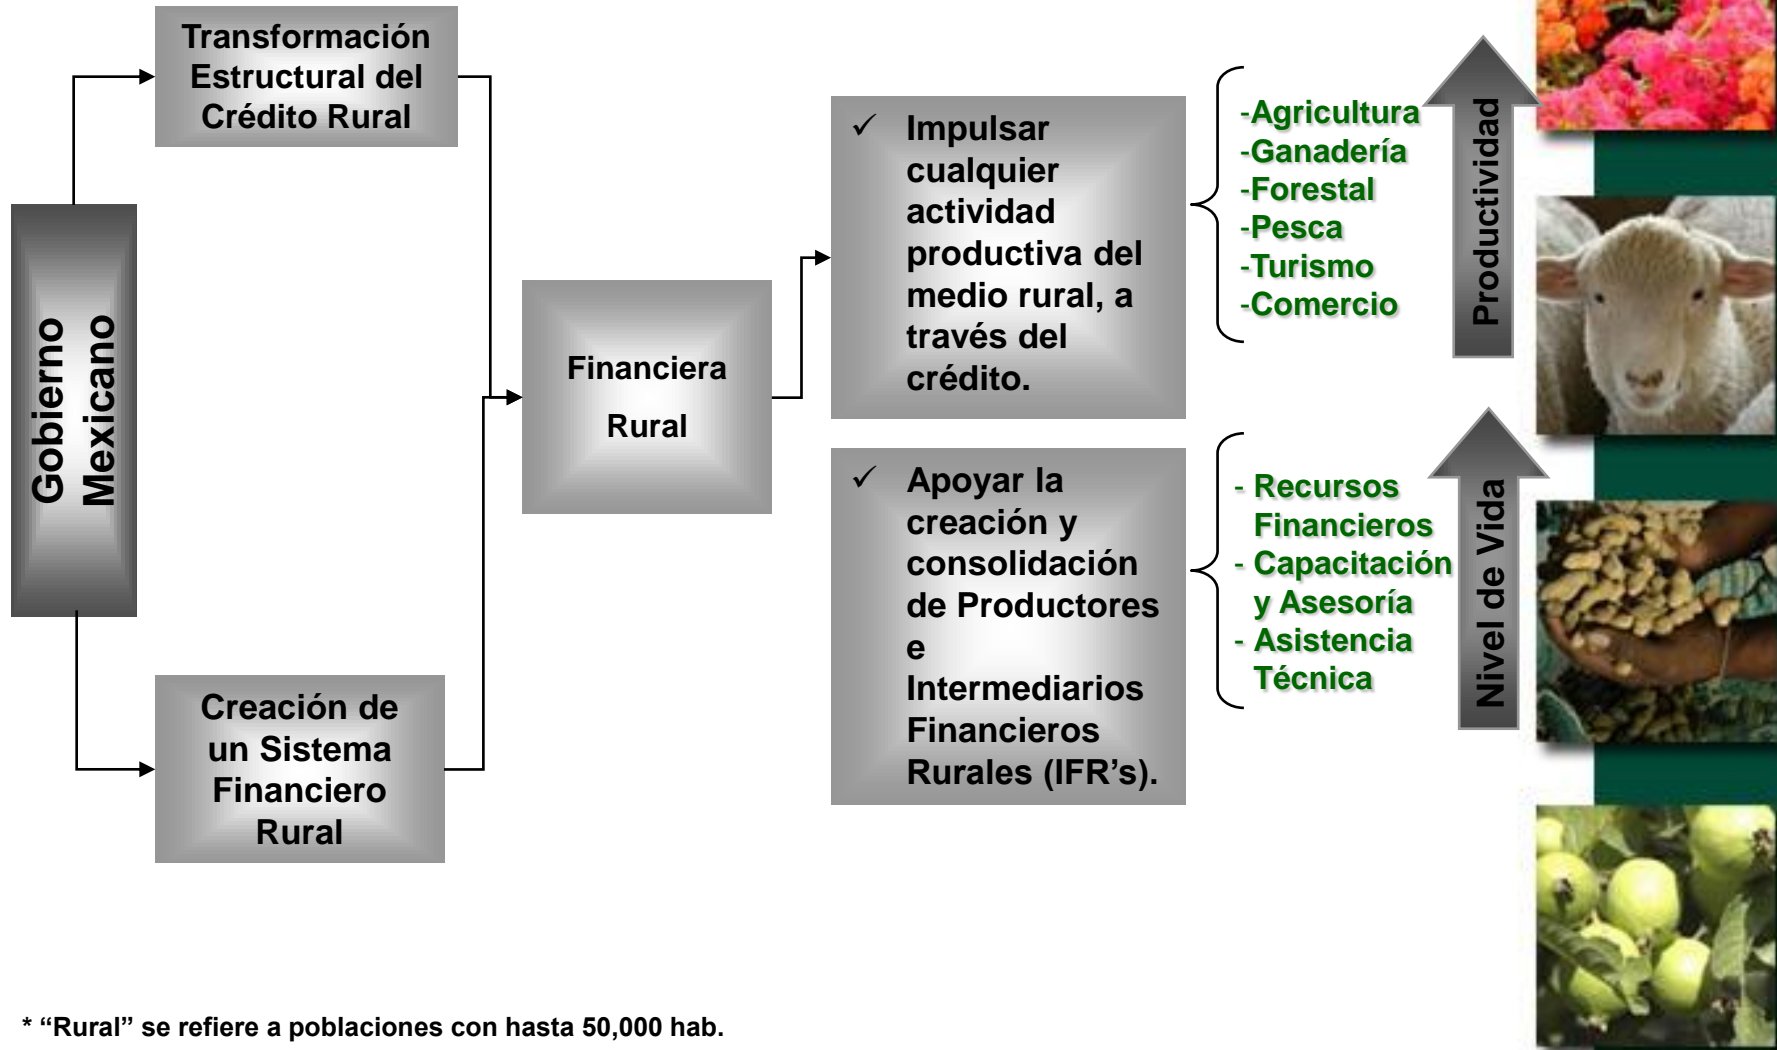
Gobierno Mexicano

Transformación Estructural del Crédito Rural

Creación de un Sistema Financiero Rural

Financiera Rural

✓ Impulsar cualquier actividad productiva del medio rural, a través del crédito.

-Agricultura
-Ganadería
-Forestal
-Pesca
-Turismo
-Comercio

Productividad

✓ Apoyar la creación y consolidación de Productores e Intermediarios Financieros Rurales (IFR's).

- Recursos Financieros
- Capacitación y Asesoría
- Asistencia Técnica

Nivel de Vida

* "Rural" se refiere a poblaciones con hasta 50,000 hab.